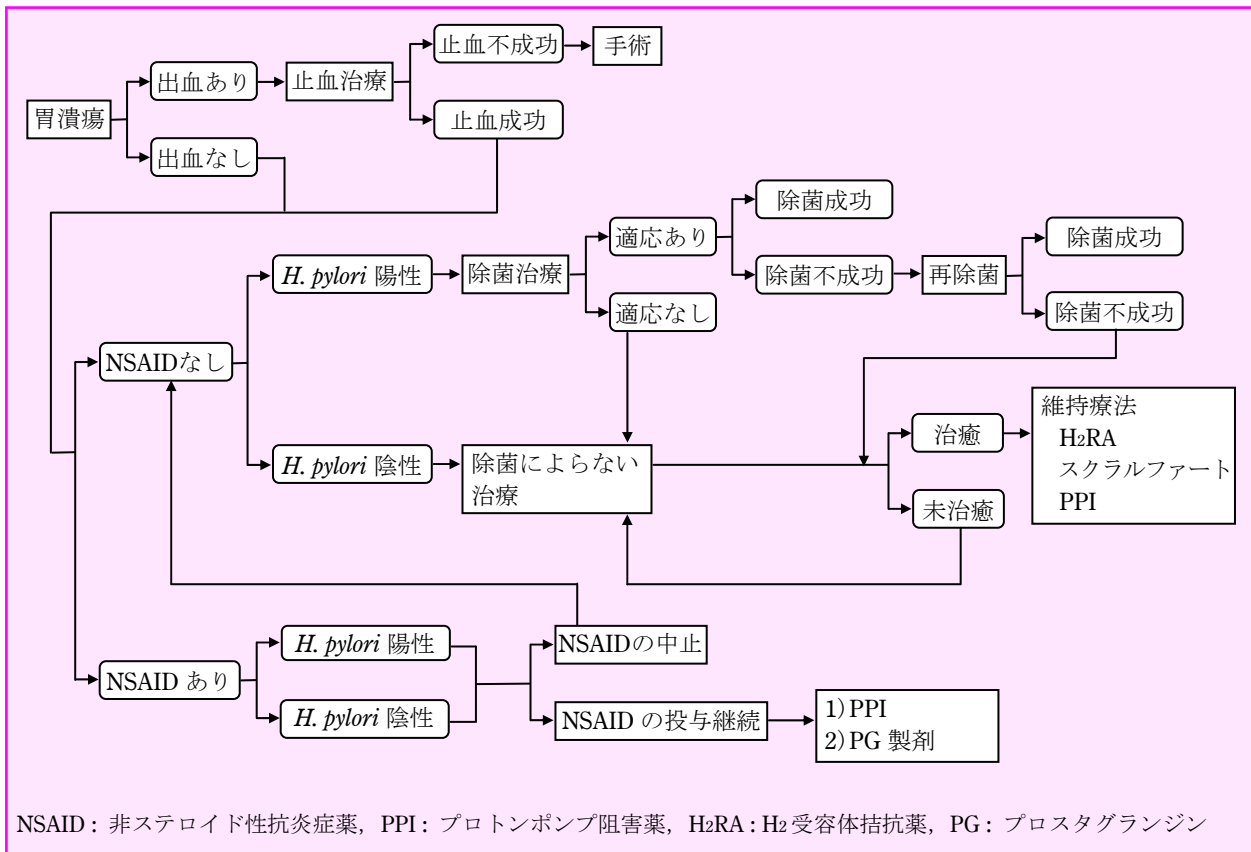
胃潰瘍

出血あり

止血治療

止血不成功

手術

止血成功

出血なし

NSAIDなし

H. pylori 陽性

除菌治療

適応あり

除菌成功

除菌不成功

再除菌

除菌成功

除菌不成功

適応なし

H. pylori 陰性

除菌によらない治療

治癒

維持療法
$H_2RA$
スクラルファート
PPI

未治癒

NSAID あり

H. pylori 陽性

H. pylori 陰性

NSAIDの中止

NSAID の投与継続

1) PPI
2) PG 製剤

NSAID : 非ステロイド性抗炎症薬，PPI : プロトンポンプ阻害薬，$H_2RA$ : $H_2$ 受容体拮抗薬，PG : プロスタグランジン